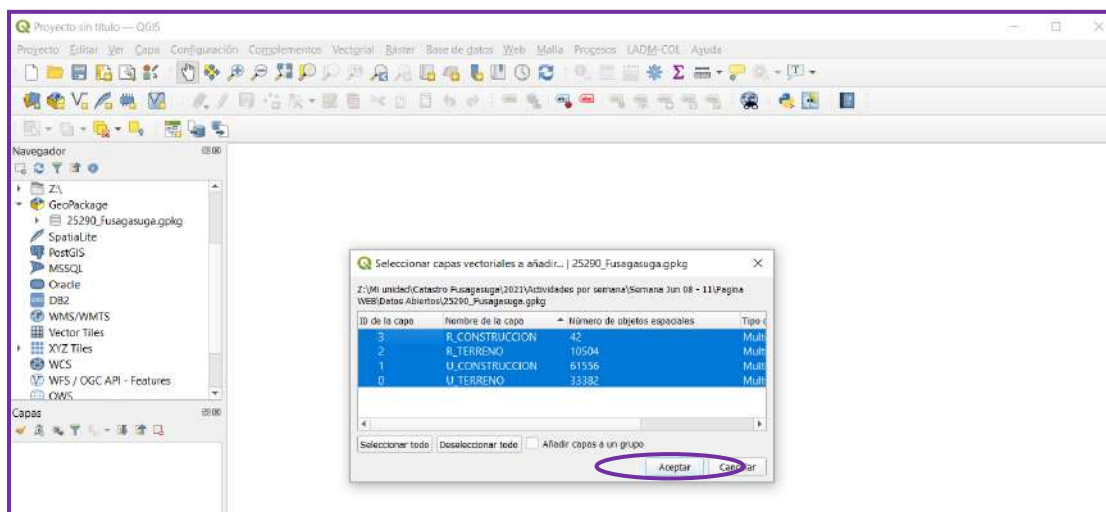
Proyecto sin título — QGIS

Proyecto Editar Ver Capa Configuración Complementos Vectorial Ráster Base de datos Web Malla Procesos LADM-COL Ayuda

Navegador

Z:\
GeoPackage
25290_Fusagasuga.gpkg
SpatiaLite
PostGIS
MSSQL
Oracle
DB2
WMS/WMTS
Vector Tiles
XYZ Tiles
WCS
WFS / OGC API - Features
OWS

Capas

Seleccionar capas vectoriales a añadir... | 25290_Fusagasuga.gpkg

Z:\Mi unidad\Catastro Fusagasuga\2021\Actividades por semana\Semana Jun 08 - 11\Pagina WEB\Datos Abiertos\25290_Fusagasuga.gpkg

| ID de la capa | Nombre de la capa | Número de objetos espaciales | Tipo d |
|---|---|---|---|
| 3 | R_CONSTRUCCION | 42 | Mult |
| 2 | R_TERRENO | 10504 | Mult |
| 1 | U_CONSTRUCCION | 61556 | Mult |
| 0 | U_TERRENO | 33382 | Mult |

Seleccionar todo Deseleccionar todo Añadir capas a un grupo

Aceptar Cancelar